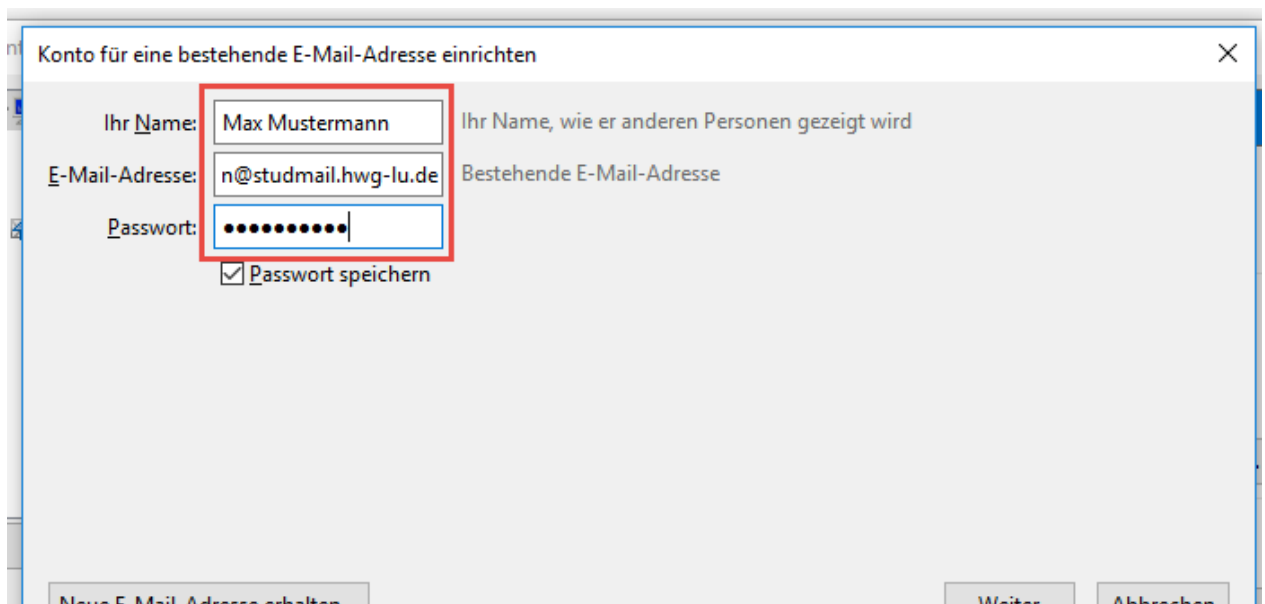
Konto für eine bestehende E-Mail-Adresse einrichten

×

Ihr Name: Max Mustermann Ihr Name, wie er anderen Personen gezeigt wird

E-Mail-Adresse: n@studmail.hwg-lu.de Bestehende E-Mail-Adresse

Passwort: ••••••••••

☑ Passwort speichern

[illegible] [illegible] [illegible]